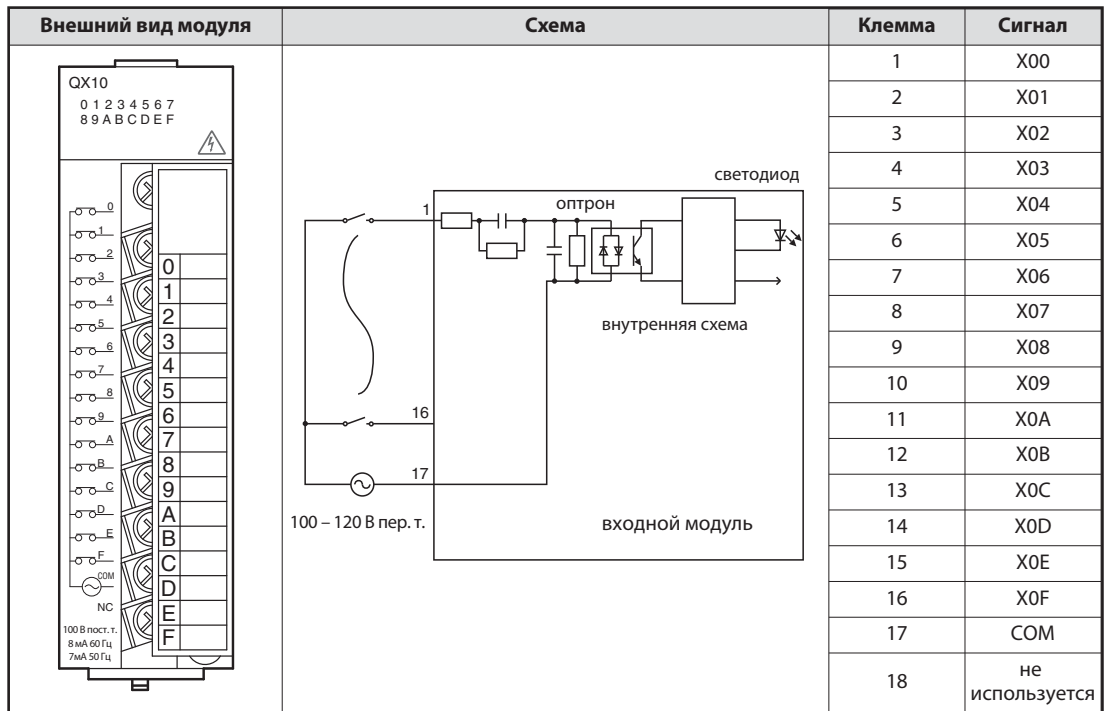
| Внешний вид модуля | Схема | Клемма | Сигнал |
|---|---|---|---|
| QX10 0 1 2 3 4 5 6 7 8 9 A B C D E F 0 1 2 3 4 5 6 7 8 9 A B C D E F COM NC 100 В пост. т. 8 мА 60 Гц 7мА 50 Гц 0 1 2 3 4 5 6 7 8 9 A B C D E F | светодиод оптрон 1 16 17 внутренняя схема 100 – 120 В пер. т. входной модуль | 1 | X00 |
| | | 2 | X01 |
| | | 3 | X02 |
| | | 4 | X03 |
| | | 5 | X04 |
| | | 6 | X05 |
| | | 7 | X06 |
| | | 8 | X07 |
| | | 9 | X08 |
| | | 10 | X09 |
| | | 11 | X0A |
| | | 12 | X0B |
| | | 13 | X0C |
| | | 14 | X0D |
| | | 15 | X0E |
| | | 16 | X0F |
| | | 17 | COM |
| | | 18 | не используется |